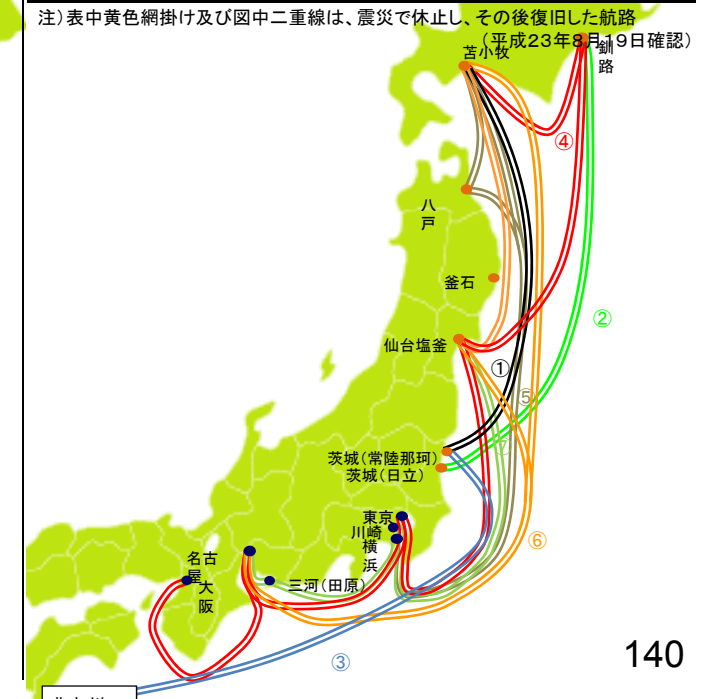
注）表中黄色網掛け及び図中二重線は、震災で休止し、その後復旧した航路
（平成23年8月19日確認）

苫小牧
釧路
④
八戸
釜石
②
仙台塩釜
①
⑤
⑦
茨城（常陸那珂）
茨城（日立）
東京
川崎
横浜
⑥
名古屋
大阪
三河（田原）
③
140